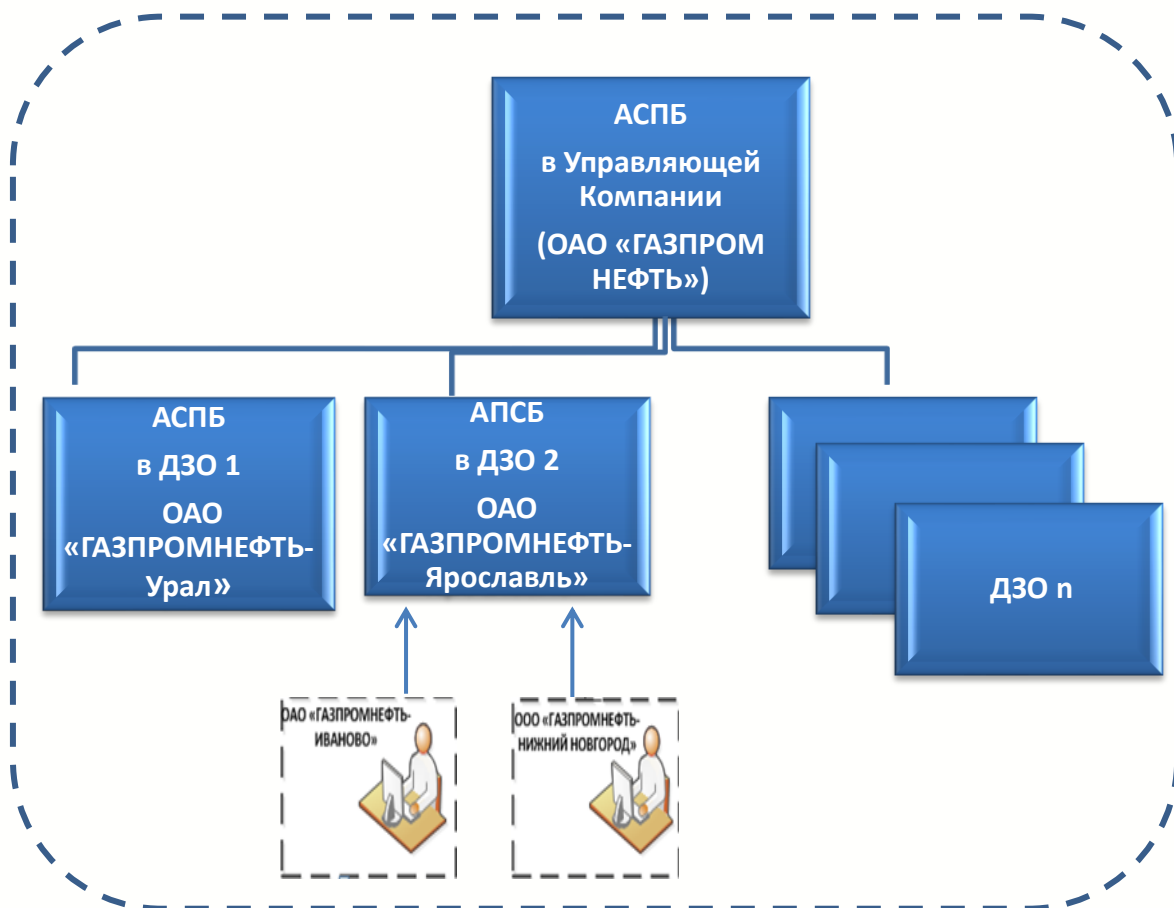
АСПБ
в Управляющей Компании
(ОАО «ГАЗПРОМ НЕФТЬ»)

АСПБ
в ДЗО 1
ОАО «ГАЗПРОМНЕФТЬ-Урал»

АПСБ
в ДЗО 2
ОАО «ГАЗПРОМНЕФТЬ-Ярославль»

ДЗО n

ОАО «ГАЗПРОМНЕФТЬ-ИВАНОВО»

ООО «ГАЗПРОМНЕФТЬ-НИЖНИЙ НОВГОРОД»